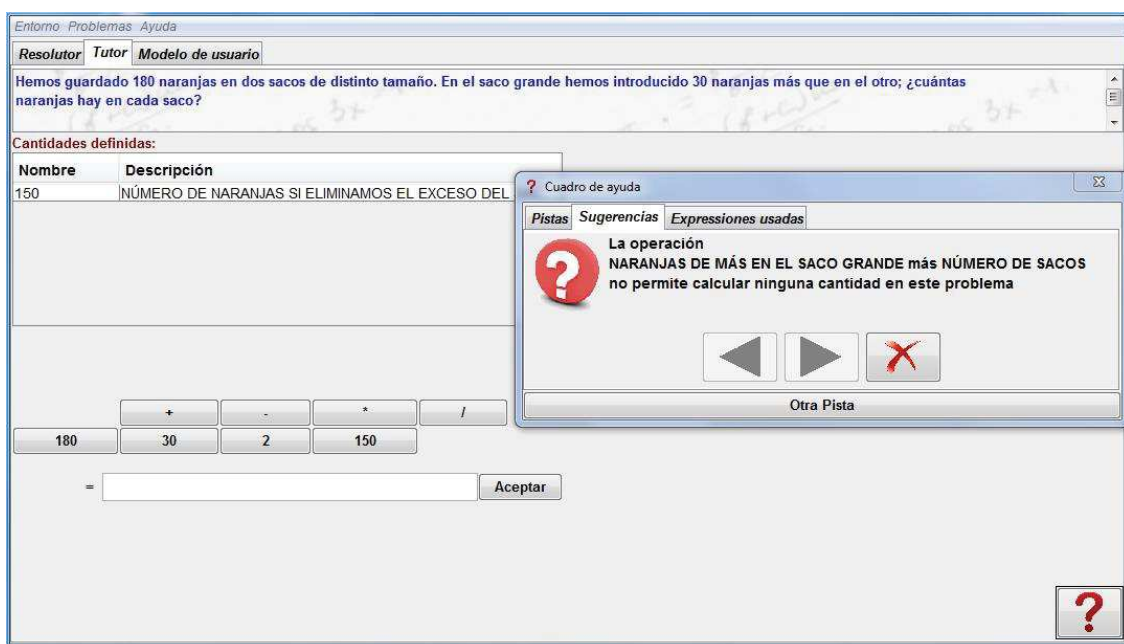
Entorno Problemas Ayuda

Resolutor Tutor Modelo de usuario

Hemos guardado 180 naranjas en dos sacos de distinto tamaño. En el saco grande hemos introducido 30 naranjas más que en el otro; ¿cuántas naranjas hay en cada saco?

Cantidades definidas:

| Nombre | Descripción |
|---|---|
| 150 | NÚMERO DE NARANJAS SI ELIMINAMOS EL EXCESO DEL |

+ - * /

180 30 2 150

= Aceptar

? Cuadro de ayuda

Pistas Sugerencias Expressiones usadas

La operación
NARANJAS DE MÁS EN EL SACO GRANDE más NÚMERO DE SACOS
no permite calcular ninguna cantidad en este problema

Otra Pista